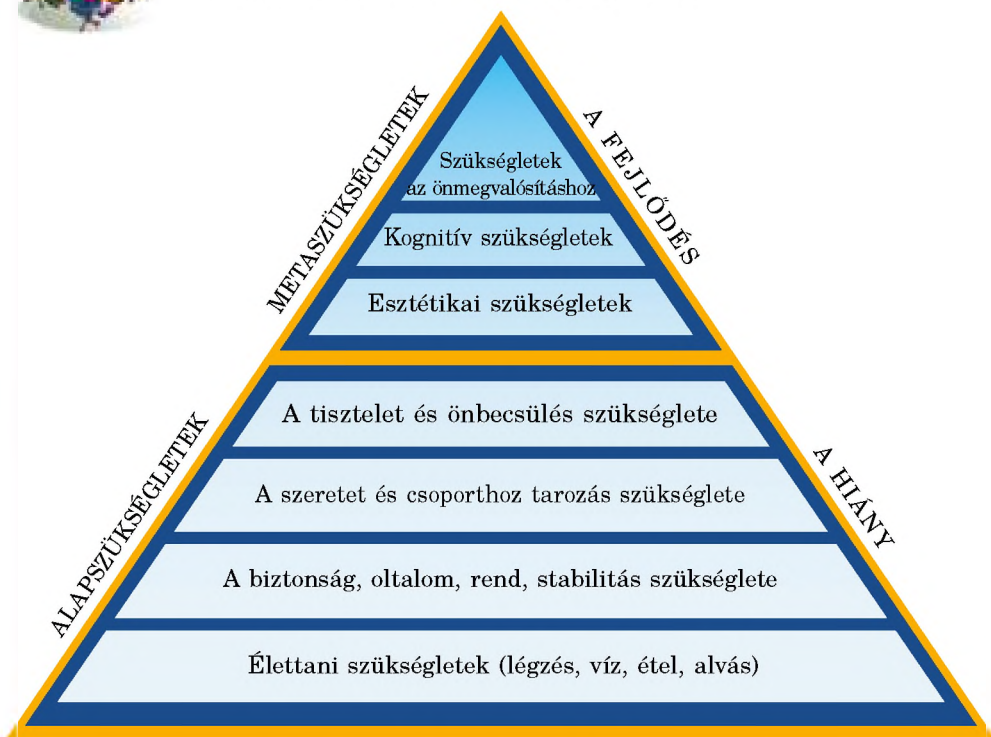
METASZÜKSÉGLETEK

A FEJLŐDÉS

Szükségletek az önmegvalósításhoz

Kognitív szükségletek

Esztétikai szükségletek

ALAPSZÜKSÉGLETEK

A HIÁNY

A tisztelet és önbecsülés szükséglete

A szeretet és csoporthoz tarozás szükséglete

A biztonság, oltalom, rend, stabilitás szükséglete

Élettani szükségletek (légzés, víz, étel, alvás)